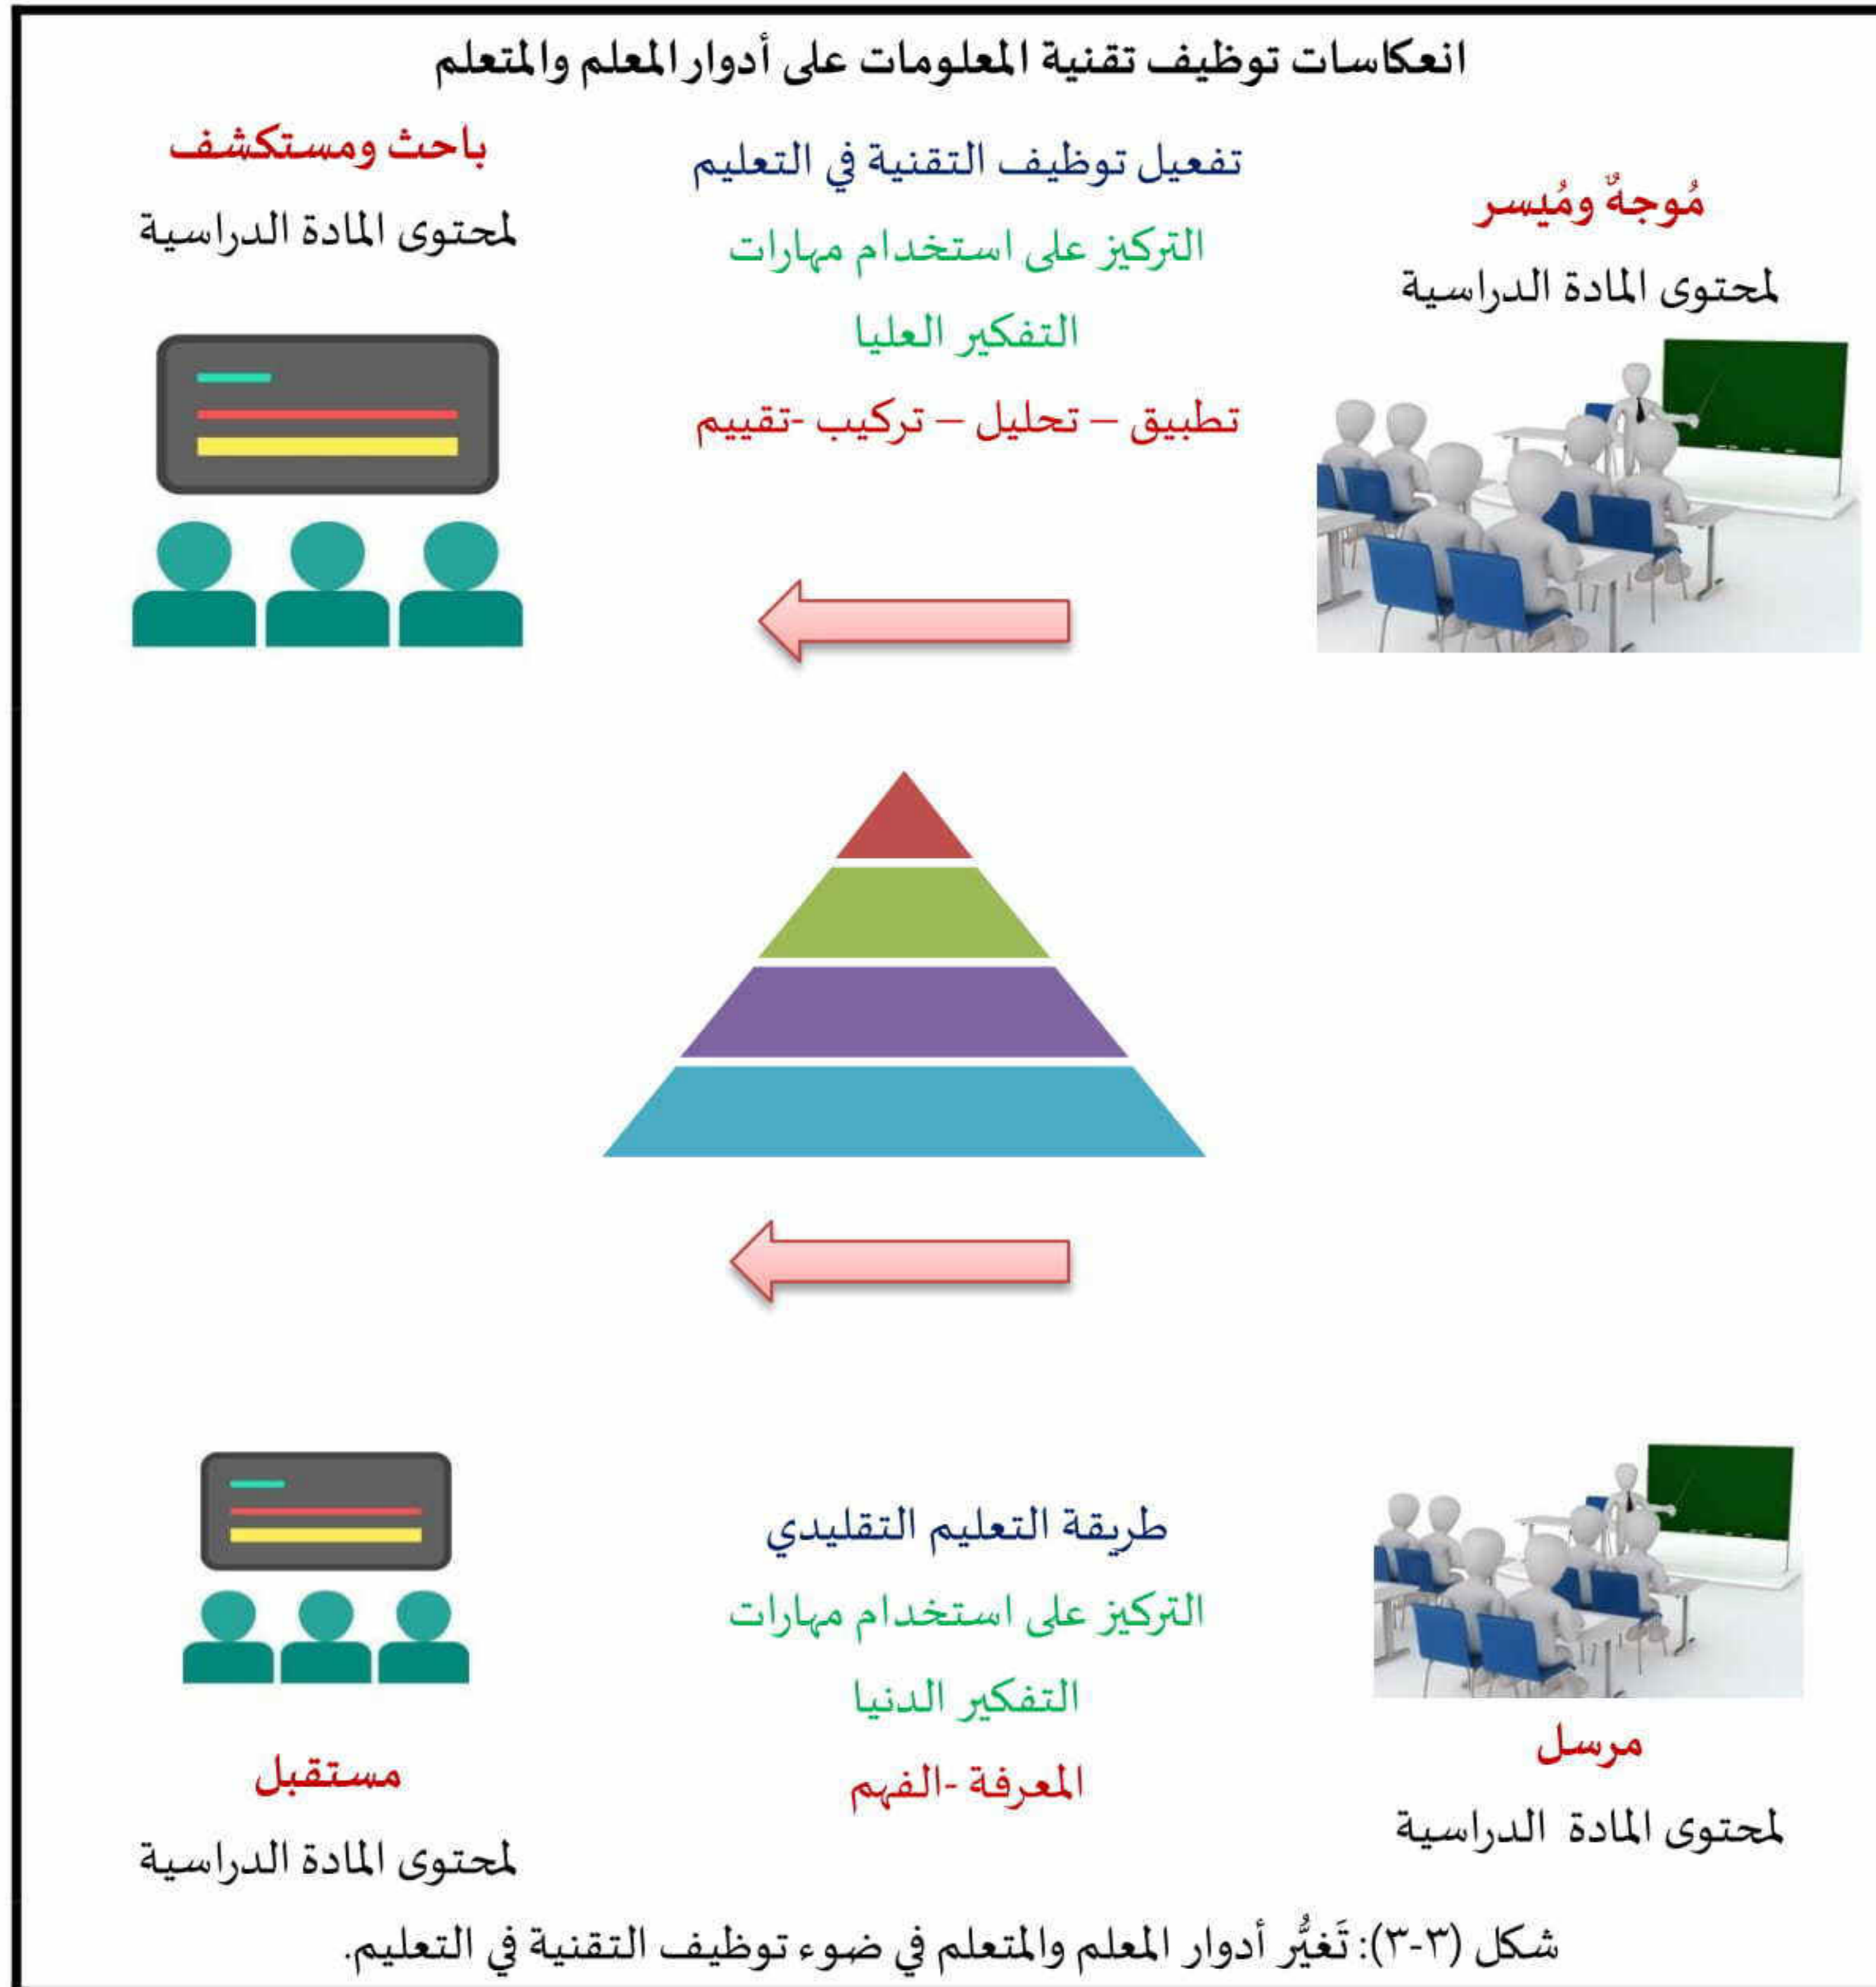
انعكاسات توظيف تقنية المعلومات على أدوار المعلم والمتعلم

مُوجهٌ ومُيسر
لمحتوى المادة الدراسية

تفعيل توظيف التقنية في التعليم
التركيز على استخدام مهارات
التفكير العليا
تطبيق – تحليل – تركيب -تقييم

باحث ومستكشف
لمحتوى المادة الدراسية

طريقة التعليم التقليدي
التركيز على استخدام مهارات
التفكير الدنيا
المعرفة -الفهم

مرسل
لمحتوى المادة الدراسية

مستقبل
لمحتوى المادة الدراسية

شكل (٣-٣): تَغيُّر أدوار المعلم والمتعلم في ضوء توظيف التقنية في التعليم.